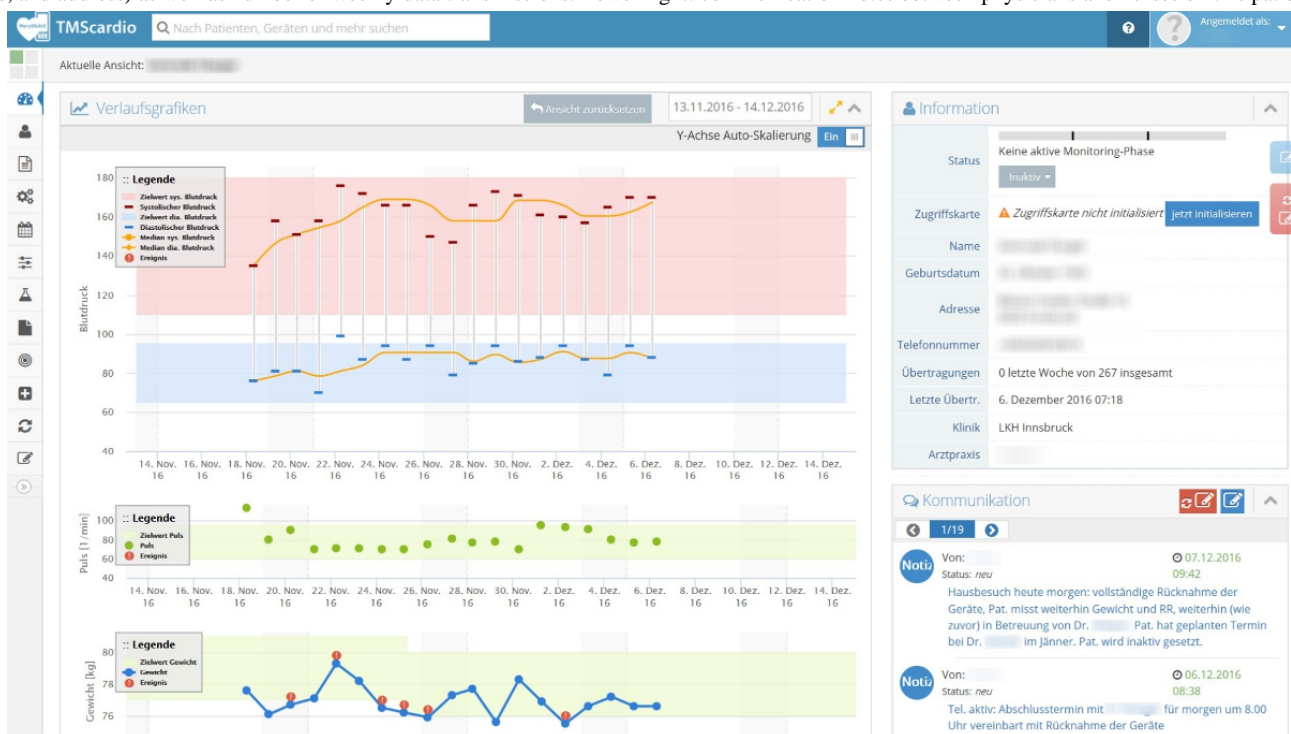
TMScardio
Nach Patienten, Geräten und mehr suchen
Angemeldet als:

Aktuelle Ansicht: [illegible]

Verlaufsgrafiken
Ansicht zurücksetzen
13.11.2016 - 14.12.2016
Y-Achse Auto-Skalierung Ein

:: Legende
Zielwert sys. Blutdruck
Systolischer Blutdruck
Zielwert dia. Blutdruck
Diastolischer Blutdruck
Median sys. Blutdruck
Median dia. Blutdruck
Ereignis

Blutdruck
180
160
140
120
100
80
60
40
14. Nov. 16 16. Nov. 16 18. Nov. 16 20. Nov. 16 22. Nov. 16 24. Nov. 16 26. Nov. 16 28. Nov. 16 30. Nov. 16 2. Dez. 16 4. Dez. 16 6. Dez. 16 8. Dez. 16 10. Dez. 16 12. Dez. 16 14. Dez. 16

:: Legende
Zielwert Puls
Puls
Ereignis
Puls [1/min]
100
80
60
40
14. Nov. 16 16. Nov. 16 18. Nov. 16 20. Nov. 16 22. Nov. 16 24. Nov. 16 26. Nov. 16 28. Nov. 16 30. Nov. 16 2. Dez. 16 4. Dez. 16 6. Dez. 16 8. Dez. 16 10. Dez. 16 12. Dez. 16 14. Dez. 16

:: Legende
Zielwert Gewicht
Gewicht
Ereignis
Gewicht [kg]
80
78
76

Information
Status
Keine aktive Monitoring-Phase
Inaktiv
Zugriffskarte
Zugriffskarte nicht initialisiert
jetzt initialisieren
Name
Geburtsdatum
Adresse
Telefonnummer
Übertragungen
0 letzte Woche von 267 insgesamt
Letzte Übertr.
6. Dezember 2016 07:18
Klinik
LKH Innsbruck
Arztpraxis

Kommunikation
1/19
Notiz
Von:
Status: neu
07.12.2016
09:42
Hausbesuch heute morgen: vollständige Rücknahme der Geräte, Pat. misst weiterhin Gewicht und RR, weiterhin (wie zuvor) in Betreuung von Dr. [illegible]. Pat. hat geplanten Termin bei Dr. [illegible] im Jänner. Pat. wird inaktiv gesetzt.
Notiz
Von:
Status: neu
06.12.2016
08:38
Tel. aktiv: Abschlusstermin mit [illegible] für morgen um 8.00 Uhr vereinbart mit Rücknahme der Geräte